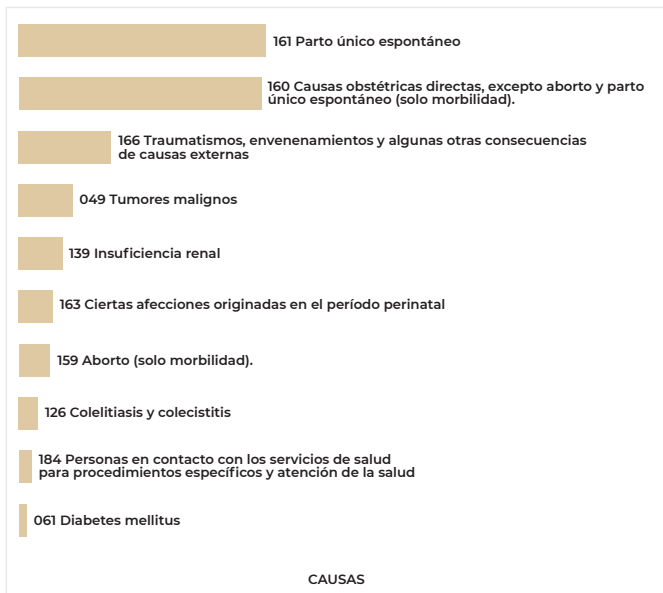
161 Parto único espontáneo

160 Causas obstétricas directas, excepto aborto y parto único espontáneo (solo morbilidad).

166 Traumatismos, envenenamientos y algunas otras consecuencias de causas externas

049 Tumores malignos

139 Insuficiencia renal

163 Ciertas afecciones originadas en el período perinatal

159 Aborto (solo morbilidad).

126 Colelitiasis y colecistitis

184 Personas en contacto con los servicios de salud para procedimientos específicos y atención de la salud

061 Diabetes mellitus

CAUSAS